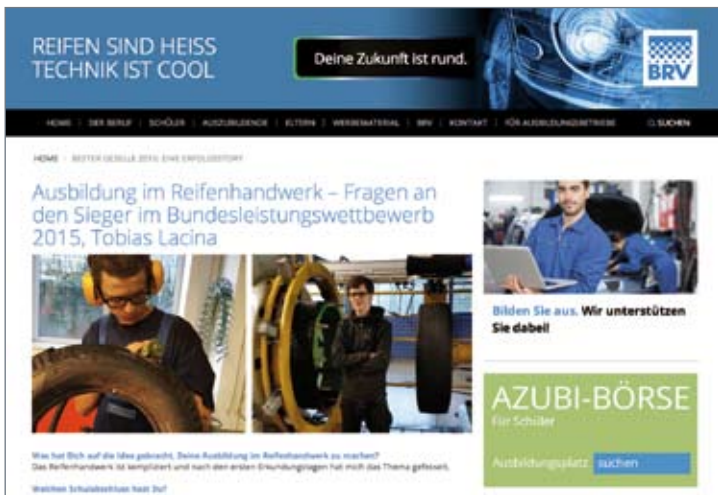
REIFEN SIND HEISS
TECHNIK IST COOL

Deine Zukunft ist rund.

BRV

HOME | DER BERUF | SCHÜLER | AUSZUBILDENDE | ELTERN | WERBEMATERIAL | BRV | KONTAKT | FÜR AUSBILDUNGSBETRIEBE | SUCHEN

HOME › BESTER GESELLE 2015: EINE ERFOLGSSTORY

Ausbildung im Reifenhandwerk – Fragen an den Sieger im Bundesleistungswettbewerb 2015, Tobias Lacina

Bilden Sie aus. Wir unterstützen Sie dabei!

AZUBI-BÖRSE
Für Schüler

Ausbildungsplatz suchen

Was hat Dich auf die Idee gebracht, Deine Ausbildung im Reifenhandwerk zu machen?
Das Reifenhandwerk ist kompliziert und nach den ersten Erkundungstagen hat mich das Thema gefesselt.

Welchen Schulabschluss hast Du?